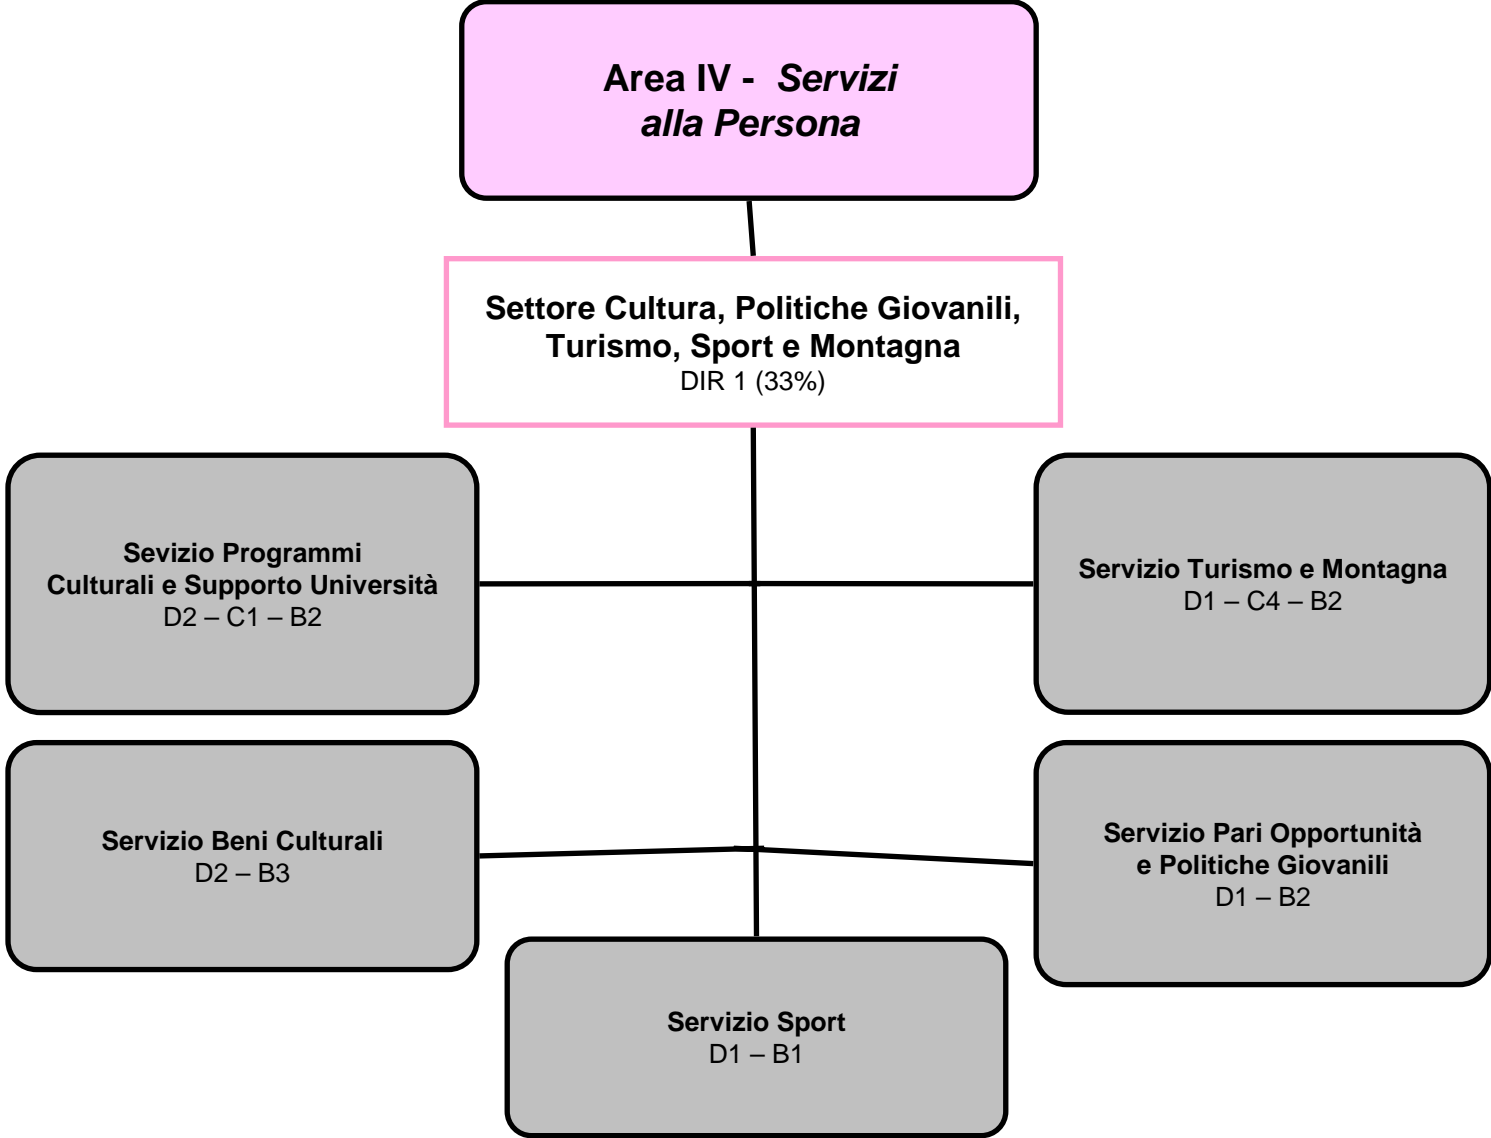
Area IV - *Servizi alla Persona*

Settore Cultura, Politiche Giovanili, Turismo, Sport e Montagna
DIR 1 (33%)

Sevizio Programmi Culturali e Supporto Università
D2 – C1 – B2

Servizio Turismo e Montagna
D1 – C4 – B2

Servizio Beni Culturali
D2 – B3

Servizio Pari Opportunità e Politiche Giovanili
D1 – B2

Servizio Sport
D1 – B1